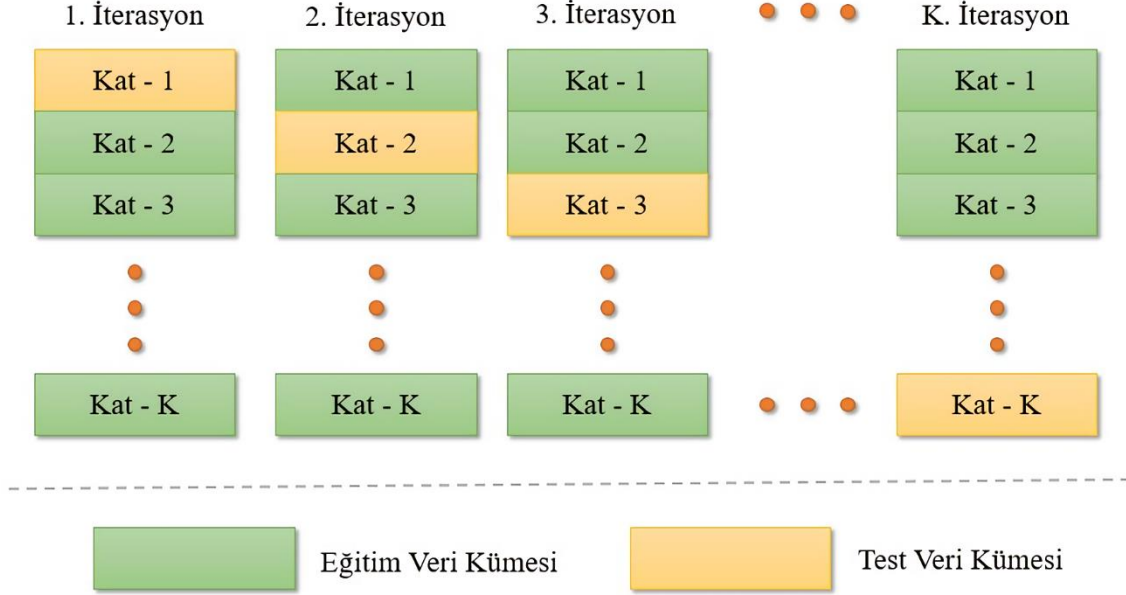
1. İterasyon
Kat - 1
Kat - 2
Kat - 3
Kat - K

2. İterasyon
Kat - 1
Kat - 2
Kat - 3
Kat - K

3. İterasyon
Kat - 1
Kat - 2
Kat - 3
Kat - K

K. İterasyon
Kat - 1
Kat - 2
Kat - 3
Kat - K

Eğitim Veri Kümesi
Test Veri Kümesi